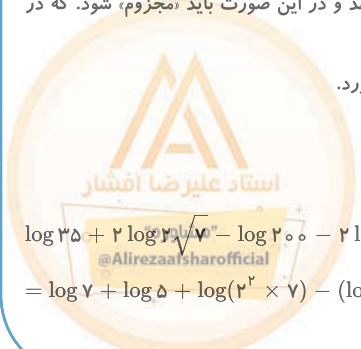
...د و در این صورت باید «مجزوم» شود. که در

...رد.

استاد علیرضا افشار

@Alirezaafsharofficial

$\log ۳۵ + ۲\log ۲\sqrt{۷} - \log ۲۰۰ - ۲\mathrm{l}$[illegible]

$= \log ۷ + \log ۵ + \log(۲^۲ \times ۷) - (\mathrm{lo}$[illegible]